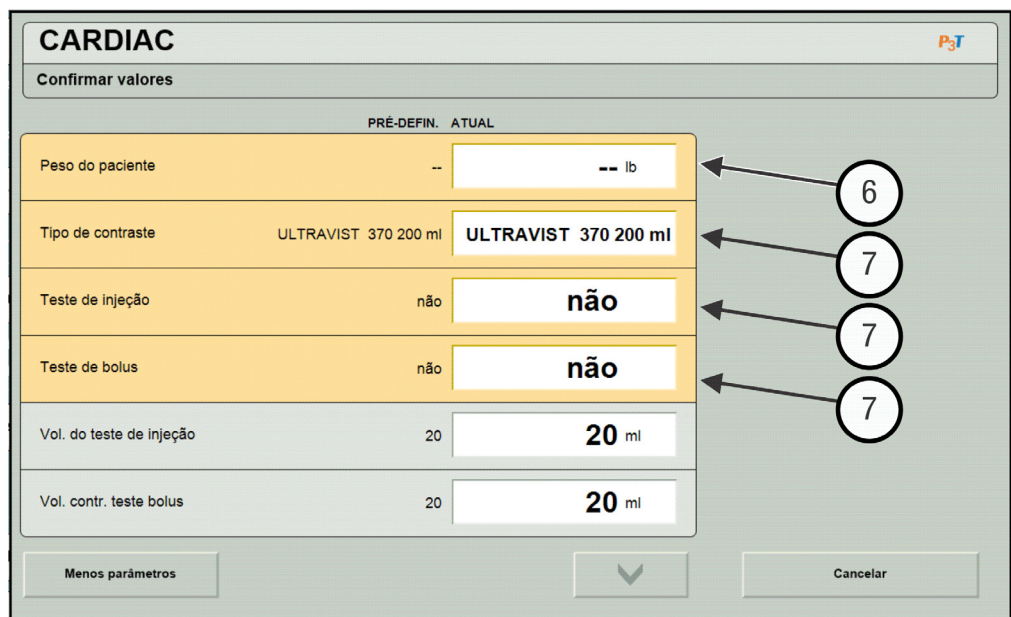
CARDIAC

$P_3T$

Confirmar valores

| | PRÉ-DEFIN. | ATUAL |
|---|---|---|
| Peso do paciente | -- | -- lb |
| Tipo de contraste | ULTRAVIST 370 200 ml | ULTRAVIST 370 200 ml |
| Teste de injeção | não | não |
| Teste de bolus | não | não |
| Vol. do teste de injeção | 20 | 20 ml |
| Vol. contr. teste bolus | 20 | 20 ml |

6

7

7

7

Menos parâmetros

Cancelar